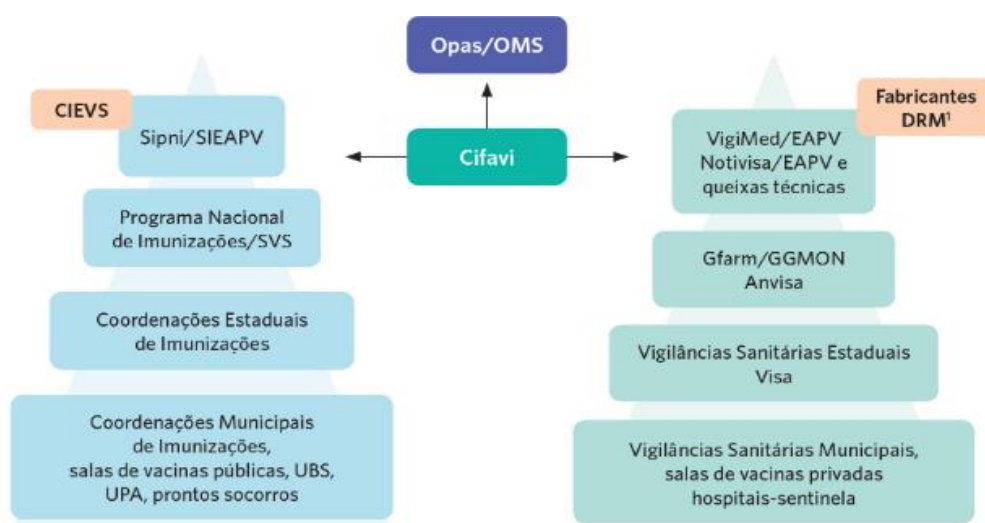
Opas/OMS

Cifavi

CIEVS

Sipni/SIEAPV

Programa Nacional de Imunizações/SVS

Coordenações Estaduais de Imunizações

Coordenações Municipais de Imunizações, salas de vacinas públicas, UBS, UPA, prontos socorros

Fabricantes DRM$^1$

VigiMed/EAPV Notivisa/EAPV e queixas técnicas

Gfarm/GGMON Anvisa

Vigilâncias Sanitárias Estaduais Visa

Vigilâncias Sanitárias Municipais, salas de vacinas privadas hospitais-sentinela